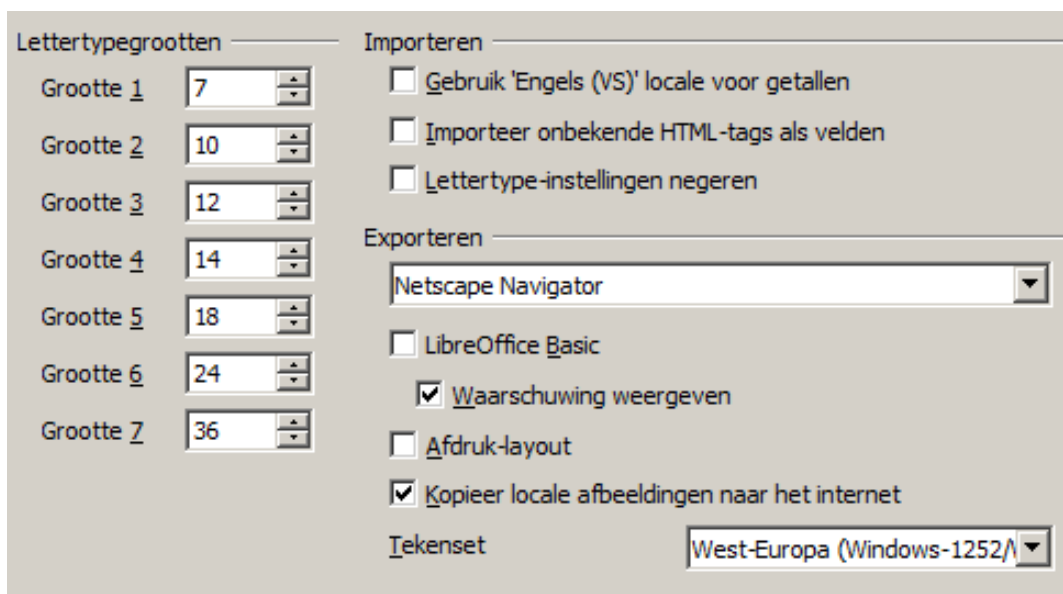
Lettertypegrootten

Grootte 1 7

Grootte 2 10

Grootte 3 12

Grootte 4 14

Grootte 5 18

Grootte 6 24

Grootte 7 36

Importeren

Gebruik 'Engels (VS)' locale voor getallen

Importeer onbekende HTML-tags als velden

Lettertype-instellingen negeren

Exporteren

Netscape Navigator

LibreOffice Basic

Waarschuwing weergeven

Afdruk-layout

Kopieer locale afbeeldingen naar het internet

Tekenset West-Europa (Windows-1252/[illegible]